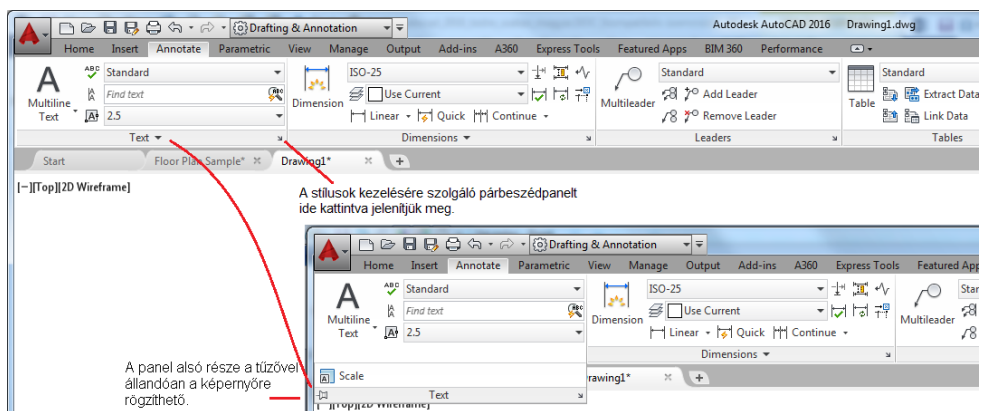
Drafting & Annotation

Autodesk AutoCAD 2016 Drawing1.dwg

Home Insert Annotate Parametric View Manage Output Add-ins A360 Express Tools Featured Apps BIM 360 Performance

Multiline Text

Standard

Find text

2.5

Text

Dimension

ISO-25

Use Current

Linear Quick Continue

Dimensions

Multileader

Standard

Add Leader

Remove Leader

Leaders

Table

Standard

Extract Data

Link Data

Tables

Start Floor Plan Sample* Drawing1*

[−][Top][2D Wireframe]

A stílusok kezelésére szolgáló párbeszédpanelt ide kattintva jelenítjük meg.

Drafting & Annotation

Home Insert Annotate Parametric View Manage Output Add-ins A360 Express Tools Featured Apps

Multiline Text

Standard

Find text

2.5

Dimension

ISO-25

Use Current

Linear Quick Continue

Dimensions

Multileader

Scale

Text

Drawing1*

A panel alsó része a tűzővel állandóan a képernyőre rögzíthető.

[Top][2D Wireframe]